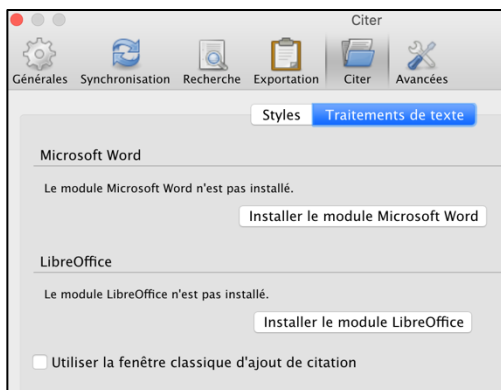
Citer

Générales Synchronisation Recherche Exportation Citer Avancées

Styles Traitements de texte

Microsoft Word

Le module Microsoft Word n'est pas installé.

Installer le module Microsoft Word

LibreOffice

Le module LibreOffice n'est pas installé.

Installer le module LibreOffice

Utiliser la fenêtre classique d'ajout de citation